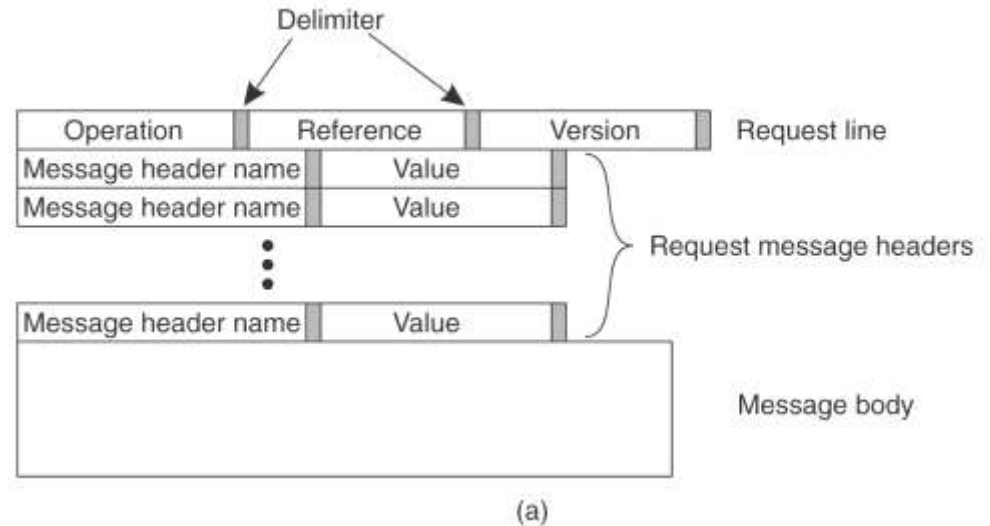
Delimiter

| Operation | Reference | Version |
|---|---|---|

Request line

| Message header name | Value |
|---|---|
| Message header name | Value |
| ⋮ | |
| Message header name | Value |

Request message headers

Message body

(a)